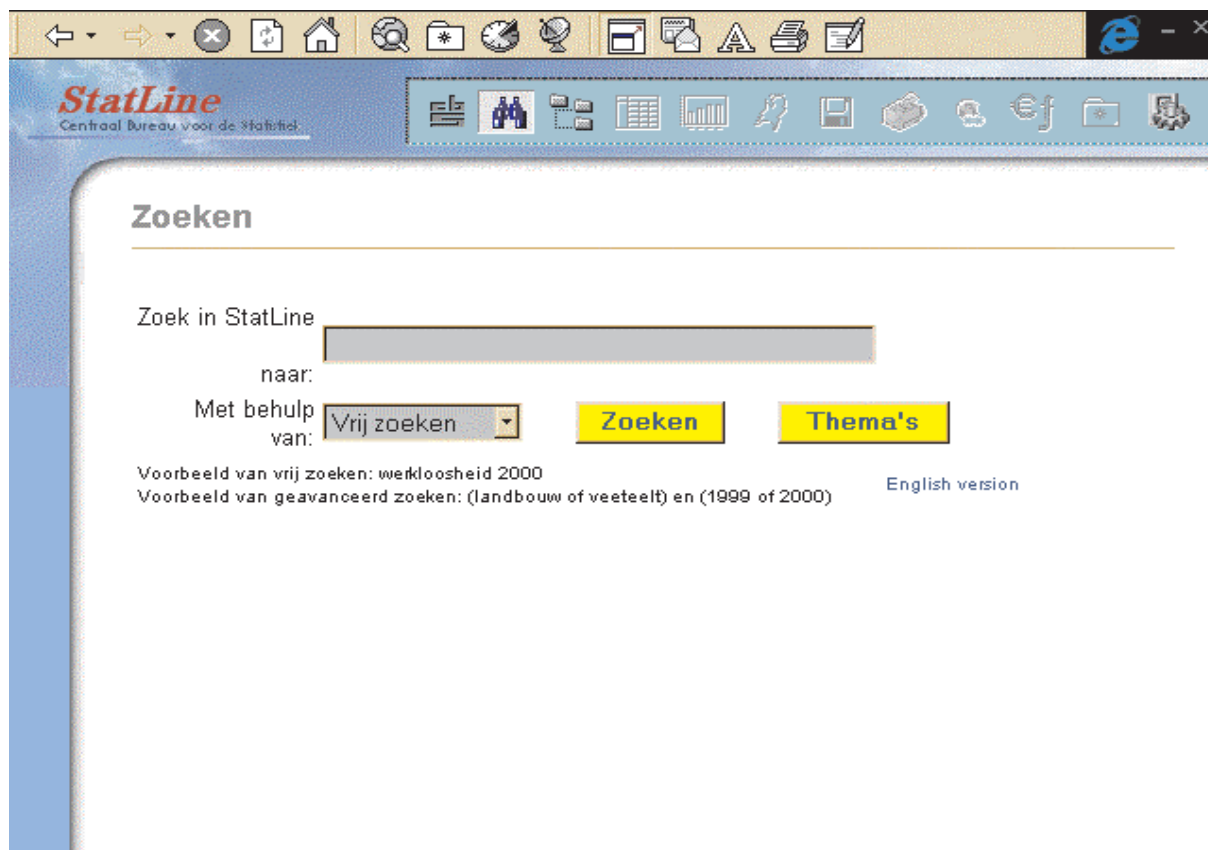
StatLine
Centraal Bureau voor de Statistiek

Zoeken

Zoek in StatLine naar:

Met behulp van: Vrij zoeken

Zoeken

Thema's

Voorbeeld van vrij zoeken: werkloosheid 2000
Voorbeeld van geavanceerd zoeken: (landbouw of veeteelt) en (1999 of 2000)

English version